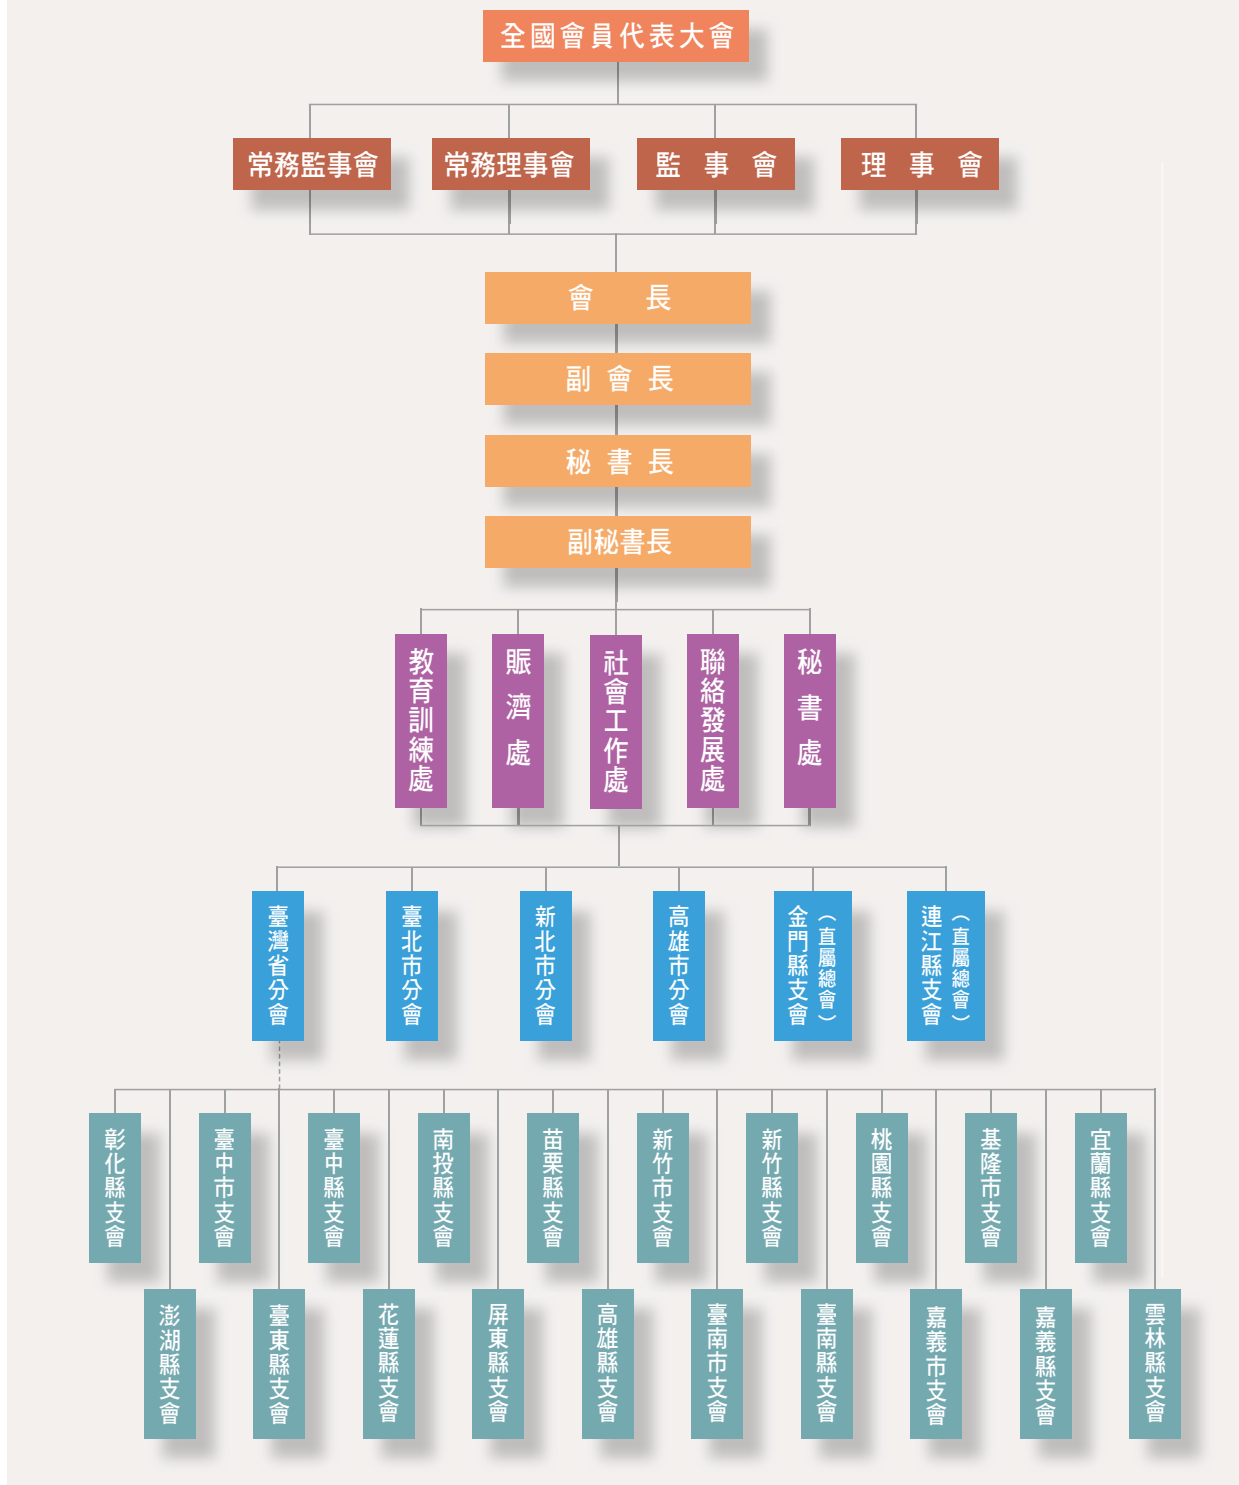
全國會員代表大會

常務監事會
常務理事會
監 事 會
理 事 會

會 長
副 會 長
秘 書 長
副秘書長

教育訓練處
賑濟處
社會工作處
聯絡發展處
秘書處

臺灣省分會
臺北市分會
新北市分會
高雄市分會
金門縣支會（直屬總會）
連江縣支會（直屬總會）

彰化縣支會
澎湖縣支會
臺中市支會
臺東縣支會
臺中縣支會
花蓮縣支會
南投縣支會
屏東縣支會
苗栗縣支會
高雄縣支會
新竹市支會
臺南市支會
新竹縣支會
臺南縣支會
桃園縣支會
嘉義市支會
基隆市支會
嘉義縣支會
宜蘭縣支會
雲林縣支會